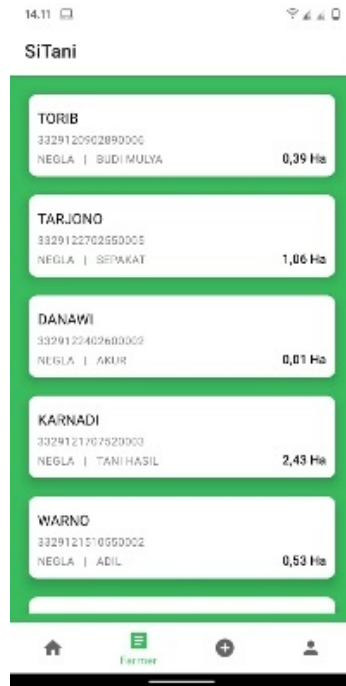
14.11

SiTani

TORIB
3329120902890000
NEGLA | BUDI MULYA
0,39 Ha

TARJONO
3329122702550005
NEGLA | SEPAKAT
1,06 Ha

DANAWI
3329122402600002
NEGLA | AKUR
0,01 Ha

KARNADI
3329121707520003
NEGLA | TANI HASIL
2,43 Ha

WARNO
3329121510550002
NEGLA | ADIL
0,53 Ha

Farmer